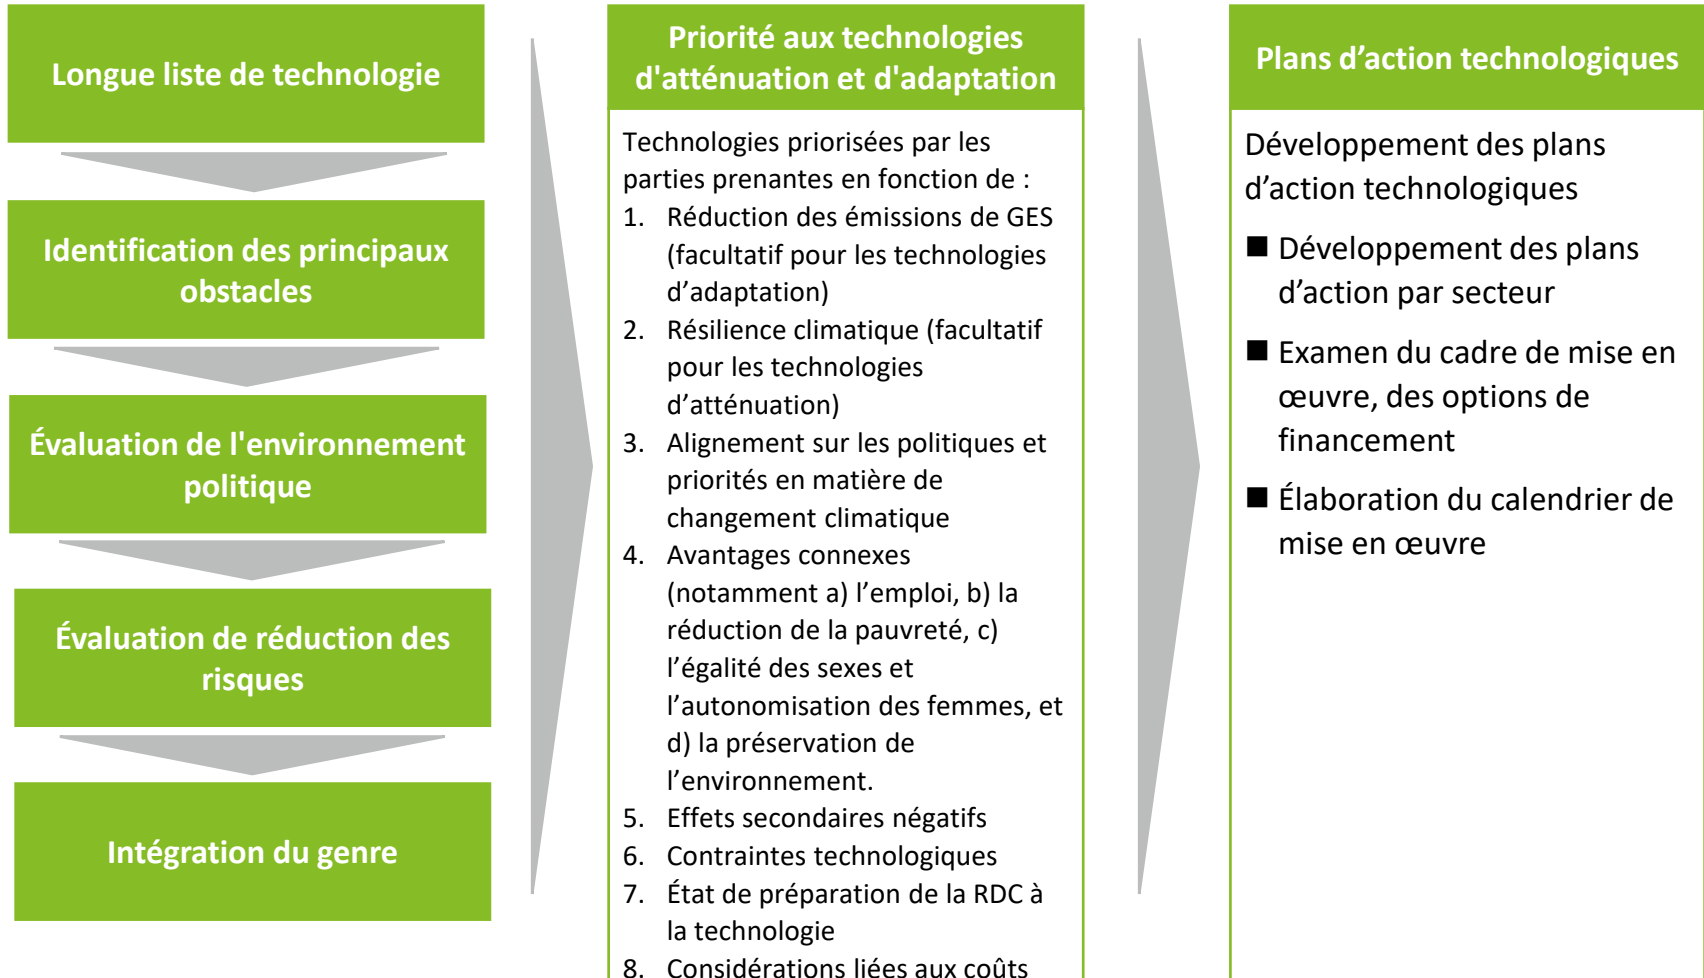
Longue liste de technologie

Identification des principaux obstacles

Évaluation de l'environnement politique

Évaluation de réduction des risques

Intégration du genre

Priorité aux technologies d'atténuation et d'adaptation

Technologies priorisées par les parties prenantes en fonction de :

1. Réduction des émissions de GES (facultatif pour les technologies d'adaptation)
2. Résilience climatique (facultatif pour les technologies d'atténuation)
3. Alignement sur les politiques et priorités en matière de changement climatique
4. Avantages connexes (notamment a) l'emploi, b) la réduction de la pauvreté, c) l'égalité des sexes et l'autonomisation des femmes, et d) la préservation de l'environnement.
5. Effets secondaires négatifs
6. Contraintes technologiques
7. État de préparation de la RDC à la technologie
8. Considérations liées aux coûts

Plans d'action technologiques

Développement des plans d'action technologiques

■ Développement des plans d'action par secteur

■ Examen du cadre de mise en œuvre, des options de financement

■ Élaboration du calendrier de mise en œuvre